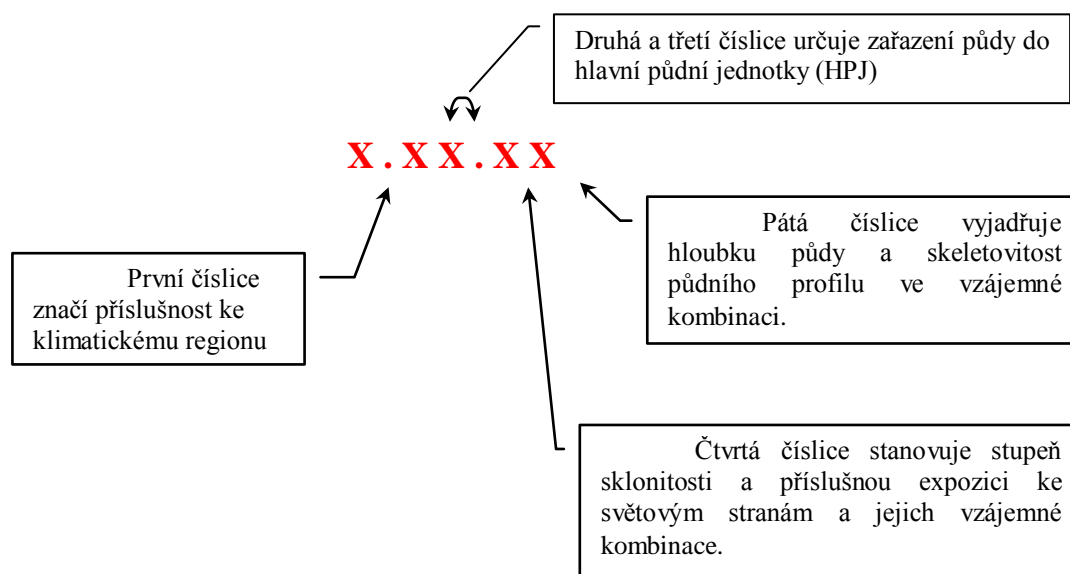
Druhá a třetí číslice určuje zařazení půdy do hlavní půdní jednotky (HPJ)

X . X X . X X

Pátá číslice vyjadřuje hloubku půdy a skeletovitost půdního profilu ve vzájemné kombinaci.

První číslice značí příslušnost ke klimatickému regionu

Čtvrtá číslice stanovuje stupeň sklonitosti a příslušnou expozici ke světovým stranám a jejich vzájemné kombinace.